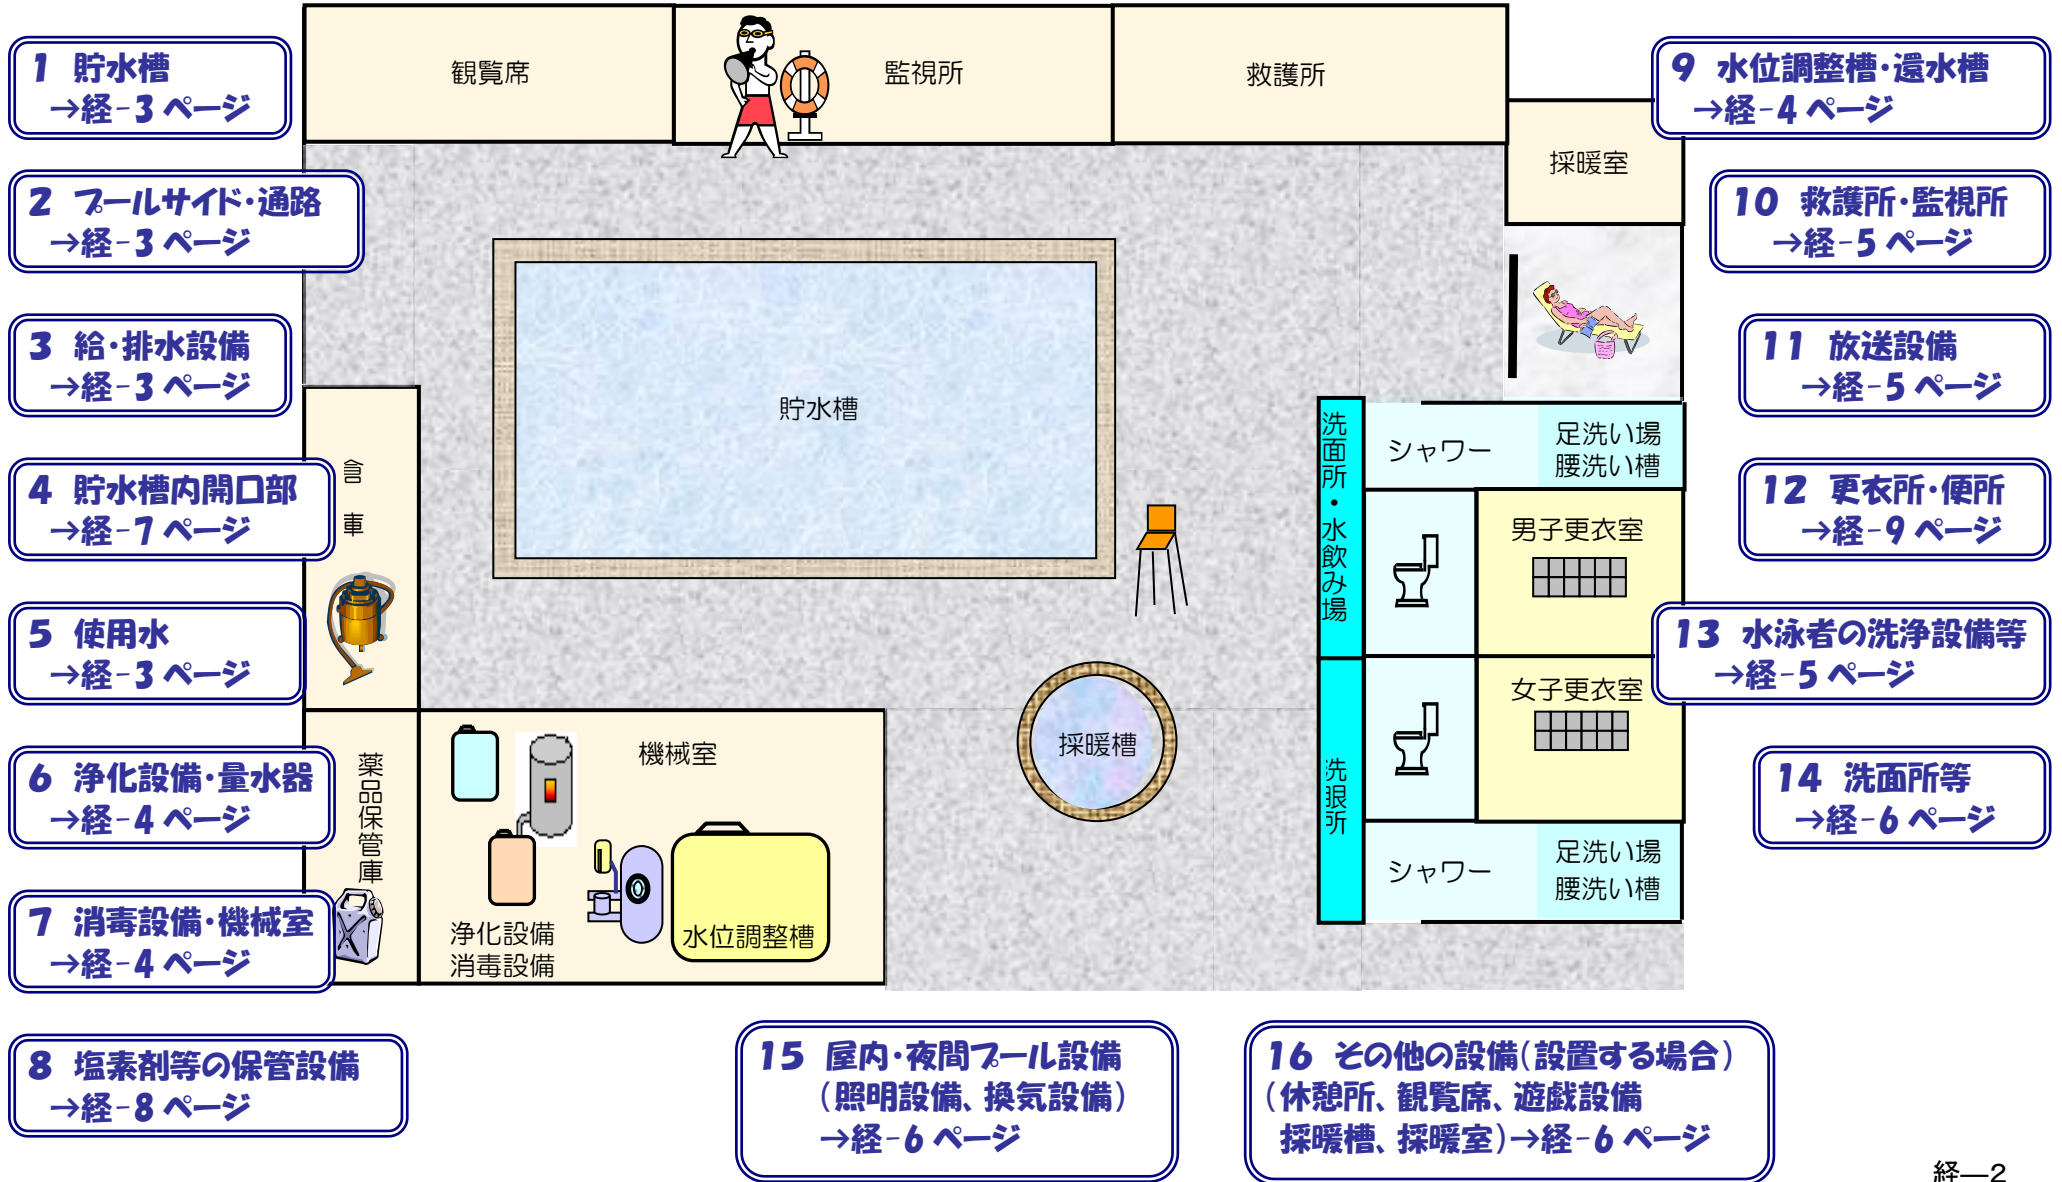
1 貯水槽
→経-3 ページ

2 プールサイド・通路
→経-3 ページ

3 給・排水設備
→経-3 ページ

4 貯水槽内開口部
→経-7 ページ

5 使用水
→経-3 ページ

6 浄化設備・量水器
→経-4 ページ

7 消毒設備・機械室
→経-4 ページ

8 塩素剤等の保管設備
→経-8 ページ

観覧席

監視所

救護所

採暖室

貯水槽

倉庫

洗面所・水飲み場

シャワー

足洗い場
腰洗い槽

男子更衣室

女子更衣室

洗浄所

シャワー

足洗い場
腰洗い槽

採暖槽

機械室

薬品保管庫

浄化設備
消毒設備

水位調整槽

9 水位調整槽・還水槽
→経-4 ページ

10 救護所・監視所
→経-5 ページ

11 放送設備
→経-5 ページ

12 更衣所・便所
→経-9 ページ

13 水泳者の洗浄設備等
→経-5 ページ

14 洗面所等
→経-6 ページ

15 屋内・夜間プール設備
(照明設備、換気設備)
→経-6 ページ

16 その他の設備(設置する場合)
(休憩所、観覧席、遊戯設備
採暖槽、採暖室)→経-6 ページ

経—2